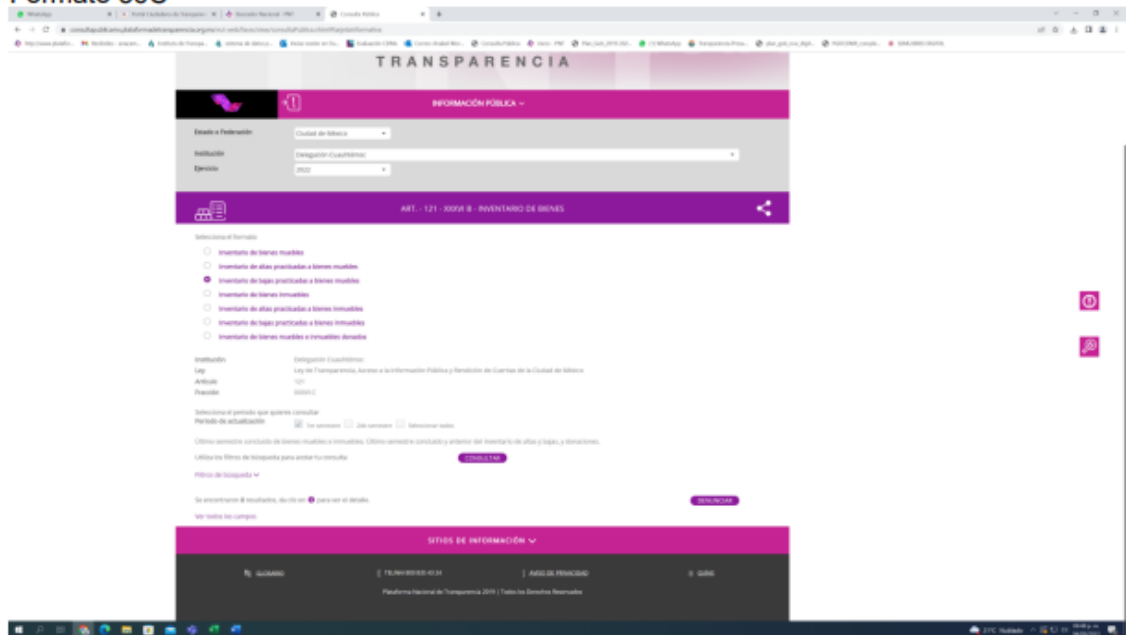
Formato 30C

WhatsApp | Portal Ciudadano de Transparencia | Buscador Nacional - PNT | Consulta Pública

consultapublicamx.plataformadetransparencia.org.mx/vut-web/faces/view/consultaPublica.xhtml#inicio

TRANSPARENCIA

INFORMACIÓN PÚBLICA

Estado o Federación: Ciudad de México
Institución: Delegación Cuauhtémoc
Ejercicio: 2022

ART. - 121 - XXXVI B - INVENTARIO DE BIENES

Selecciona el formato

Inventario de bienes muebles
Inventario de altas practicadas a bienes muebles
Inventario de bajas practicadas a bienes muebles
Inventario de bienes inmuebles
Inventario de altas practicadas a bienes inmuebles
Inventario de bajas practicadas a bienes inmuebles
Inventario de bienes muebles e inmuebles donados

Institución Delegación Cuauhtémoc
Ley Ley de Transparencia, Acceso a la Información Pública y Rendición de Cuentas de la Ciudad de México
Artículo 121
Fracción XXXVI C

Selecciona el periodo que quieres consultar
Periodo de actualización 1er semestre 2do semestre Seleccionar todos

Último semestre concluido de bienes muebles e inmuebles. Último semestre concluido y anterior del inventario de altas y bajas, y donaciones.

Utiliza los filtros de búsqueda para acotar tu consulta CONSULTAR

Filtros de búsqueda

Se encontraron 8 resultados, da clic en para ver el detalle. DENUNCIAR

Ver todos los campos

SITIOS DE INFORMACIÓN

GLOSARIO | TELINAI 800 835 43 24 | AVISO DE PRIVACIDAD | GUÍAS

Plataforma Nacional de Transparencia 2019 | Todos los Derechos Reservados